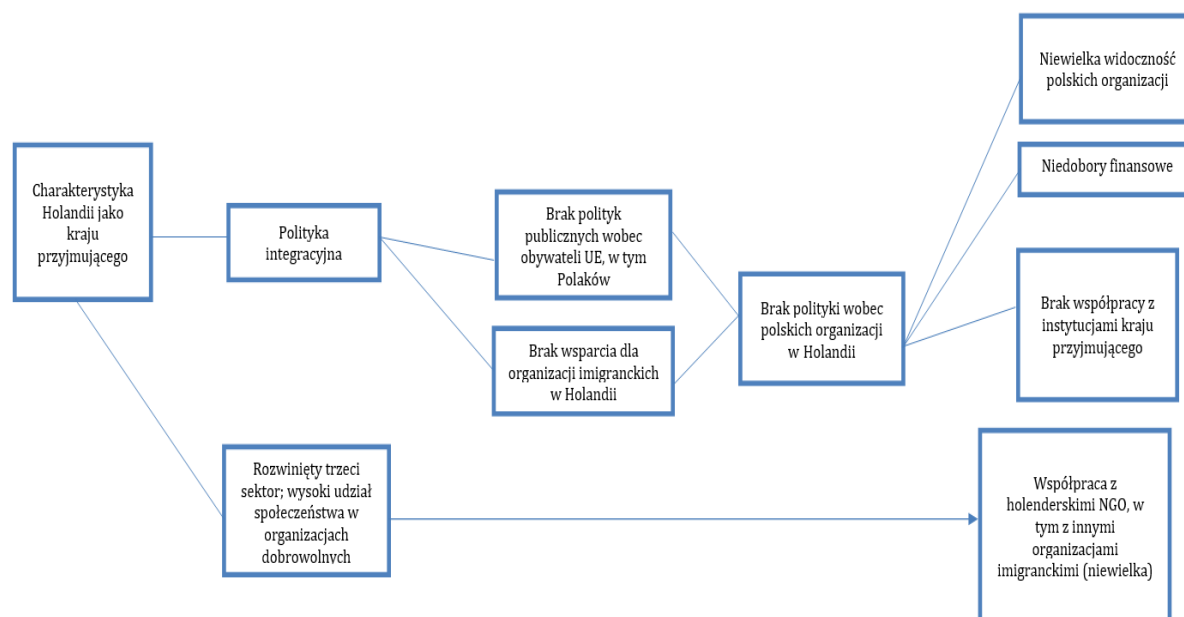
Charakterystyka Holandii jako kraju przyjmującego

Polityka integracyjna

Brak polityk publicznych wobec obywateli UE, w tym Polaków

Brak wsparcia dla organizacji imigranckich w Holandii

Brak polityki wobec polskich organizacji w Holandii

Niewielka widoczność polskich organizacji

Niedobory finansowe

Brak współpracy z instytucjami kraju przyjmującego

Rozwinięty trzeci sektor; wysoki udział społeczeństwa w organizacjach dobrowolnych

Współpraca z holenderskimi NGO, w tym z innymi organizacjami imigranckimi (niewielka)